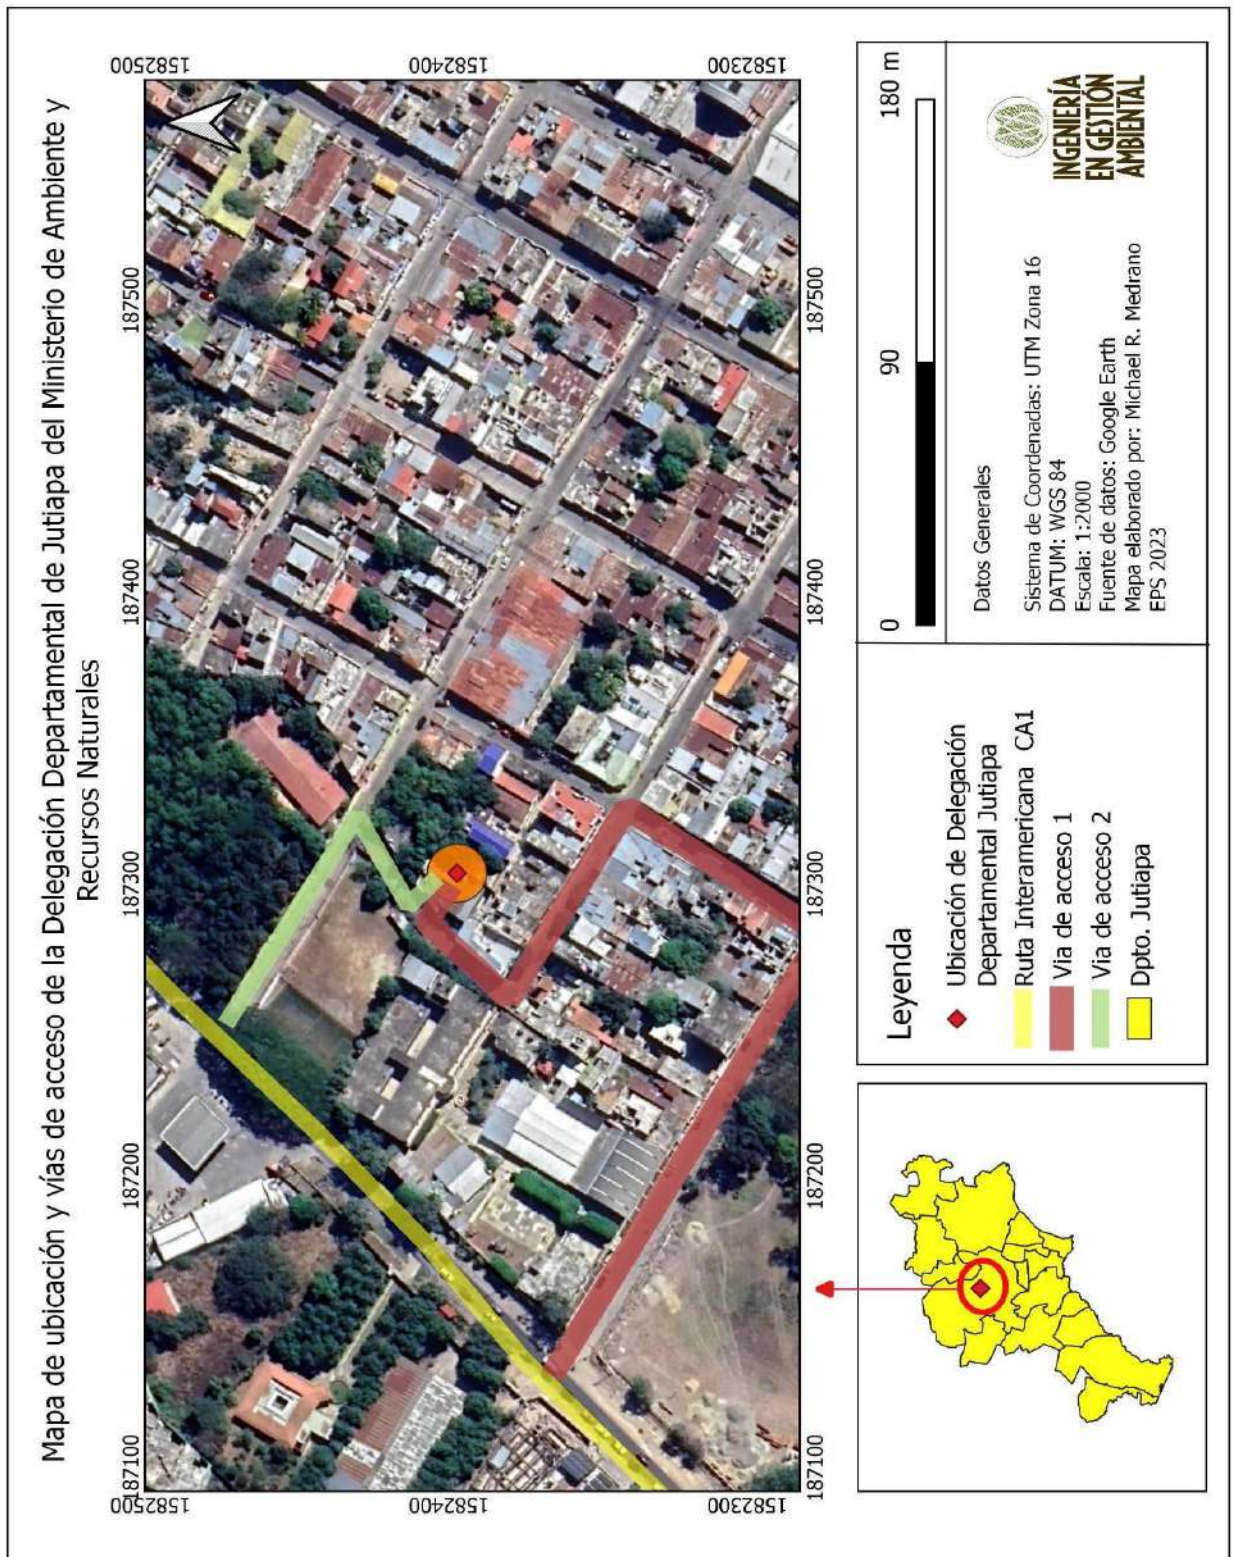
Mapa de ubicación y vías de acceso de la Delegación Departamental de Jutiapa del Ministerio de Ambiente y Recursos Naturales

187100 187200 187300 187400 187500

1582500 1582400 1582300

187100 187200 187300 187400 187500

1582500 1582400 1582300

Leyenda
Ubicación de Delegación Departamental Jutiapa
Ruta Interamericana CA1
Via de acceso 1
Via de acceso 2
Dpto. Jutiapa

0 90 180 m

Datos Generales

Sistema de Coordenadas: UTM Zona 16
DATUM: WGS 84
Escala: 1:2000
Fuente de datos: Google Earth
Mapa elaborado por: Michael R. Medrano
EPS 2023

INGENIERÍA EN GESTIÓN AMBIENTAL